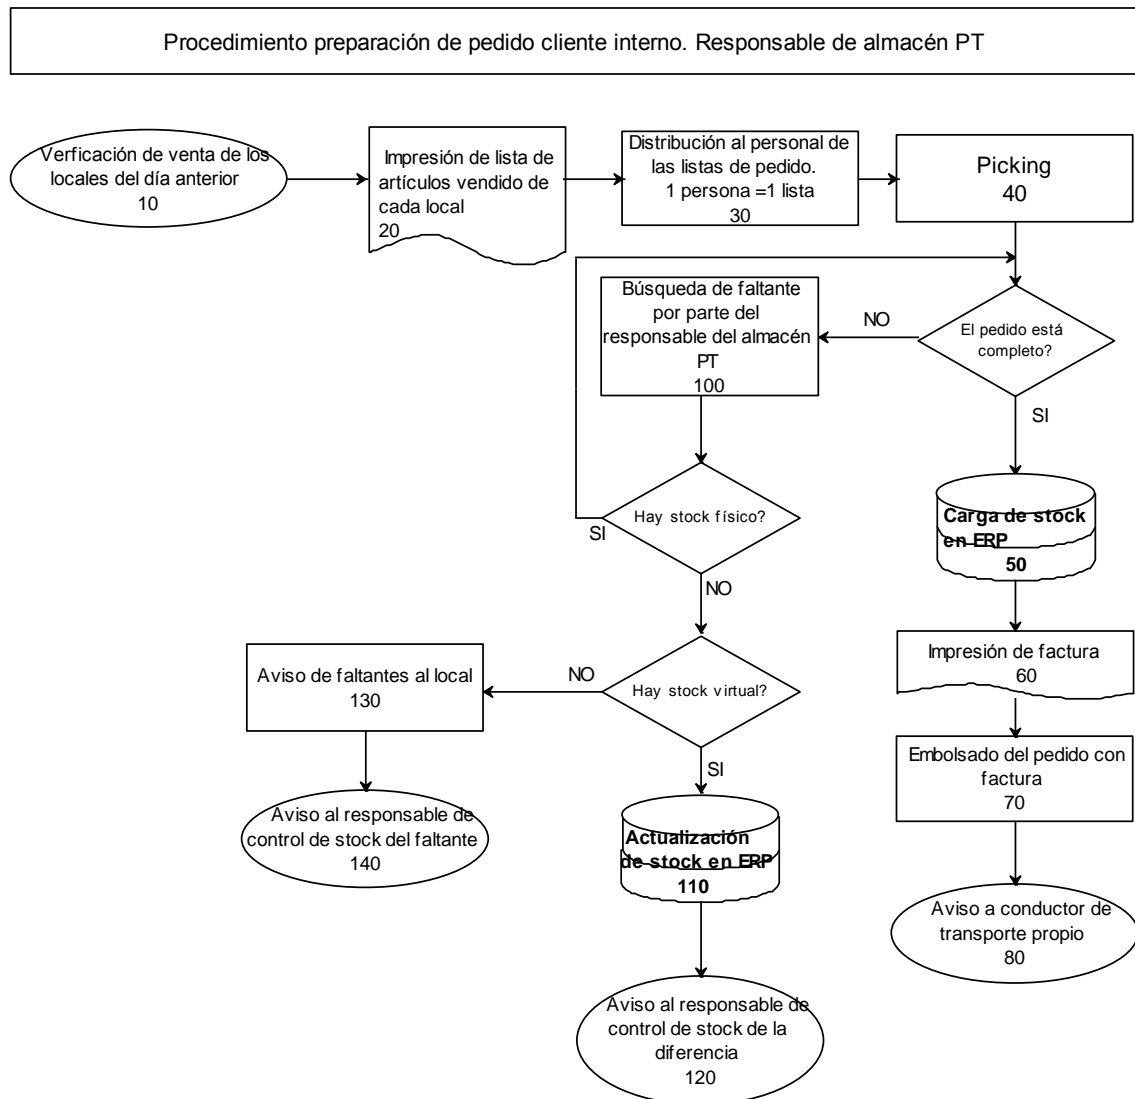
Procedimiento preparación de pedido cliente interno. Responsable de almacén PT

Verficación de venta de los locales del día anterior
10

Impresión de lista de artículos vendido de cada local
20

Distribución al personal de las listas de pedido.
1 persona =1 lista
30

Picking
40

El pedido está completo?

NO

Búsqueda de faltante por parte del responsable del almacén PT
100

SI

Hay stock físico?

SI

NO

Carga de stock en ERP
50

Impresión de factura
60

Embolsado del pedido con factura
70

Aviso a conductor de transporte propio
80

Hay stock virtual?

NO

Aviso de faltantes al local
130

Aviso al responsable de control de stock del faltante
140

SI

Actualización de stock en ERP
110

Aviso al responsable de control de stock de la diferencia
120